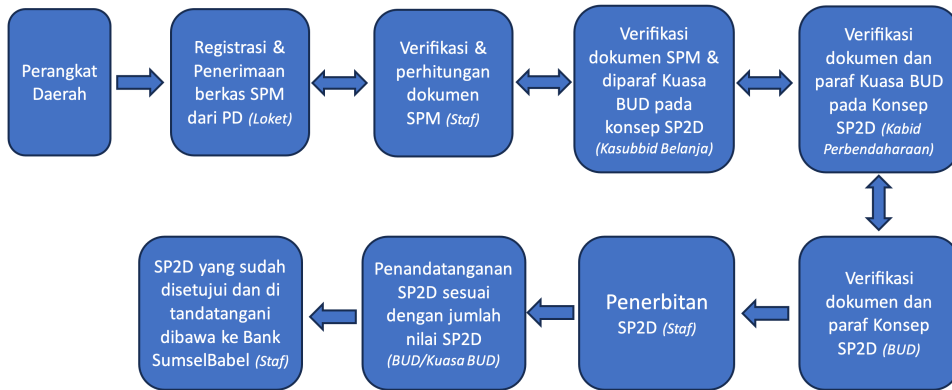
Perangkat Daerah

Registrasi & Penerimaan berkas SPM dari PD *(Loket)*

Verifikasi & perhitungan dokumen SPM *(Staf)*

Verifikasi dokumen SPM & diparaf Kuasa BUD pada konsep SP2D *(Kasubbid Belanja)*

Verifikasi dokumen dan paraf Kuasa BUD pada Konsep SP2D *(Kabid Perbendaharaan)*

Verifikasi dokumen dan paraf Konsep SP2D *(BUD)*

Penerbitan SP2D *(Staf)*

Penandatanganan SP2D sesuai dengan jumlah nilai SP2D *(BUD/Kuasa BUD)*

SP2D yang sudah disetujui dan di tandatangani dibawa ke Bank SumselBabel *(Staf)*